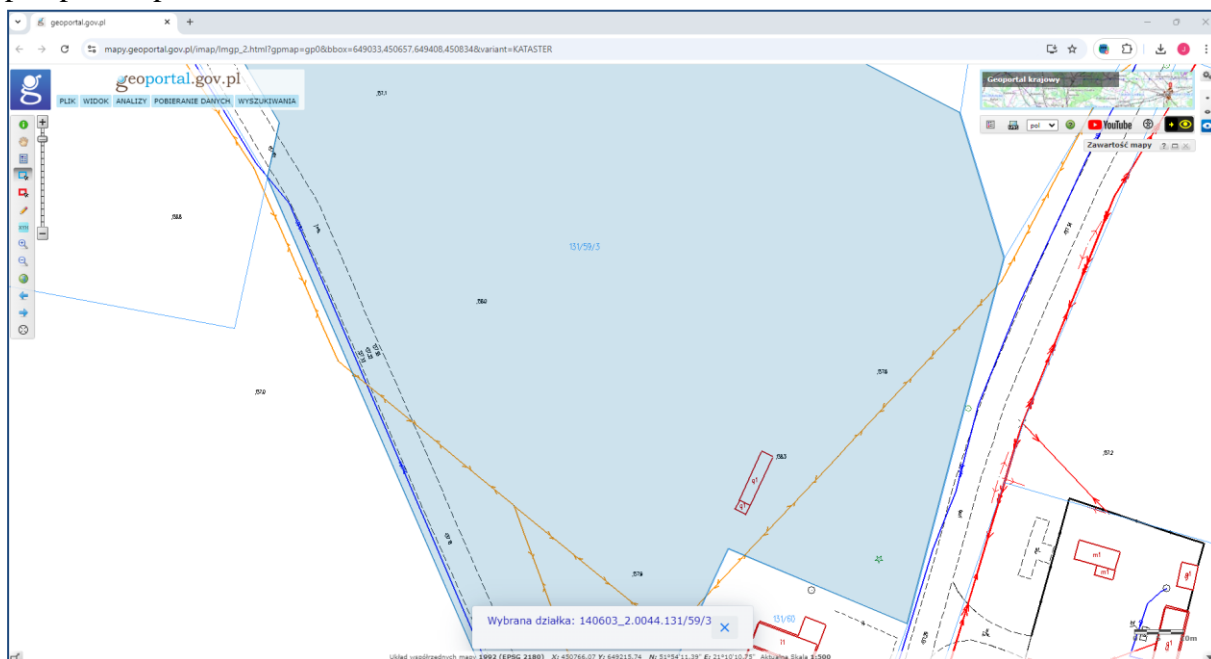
geoportal.gov.pl
mapy.geoportal.gov.pl/imap/Imgp_2.html?gpmap=gp0&bbox=649033,450657,649408,450834&variant=KATASTER

geoportal.gov.pl
PLIK WIDOK ANALIZY POBIERANIE DANYCH WYSZUKIWANIA

Geoportal krajowy
pol
YouTube
Zawartość mapy

131/59/3
131/60
m1
Wybrana działka: 140603_2.0044.131/59/3

Układ współrzędnych mapy 1992 (EPSG 2180) X: 450766.07 Y: 649215.74 N: 51°54'11.39" E: 21°10'10.75" Aktualna Skala 1:500